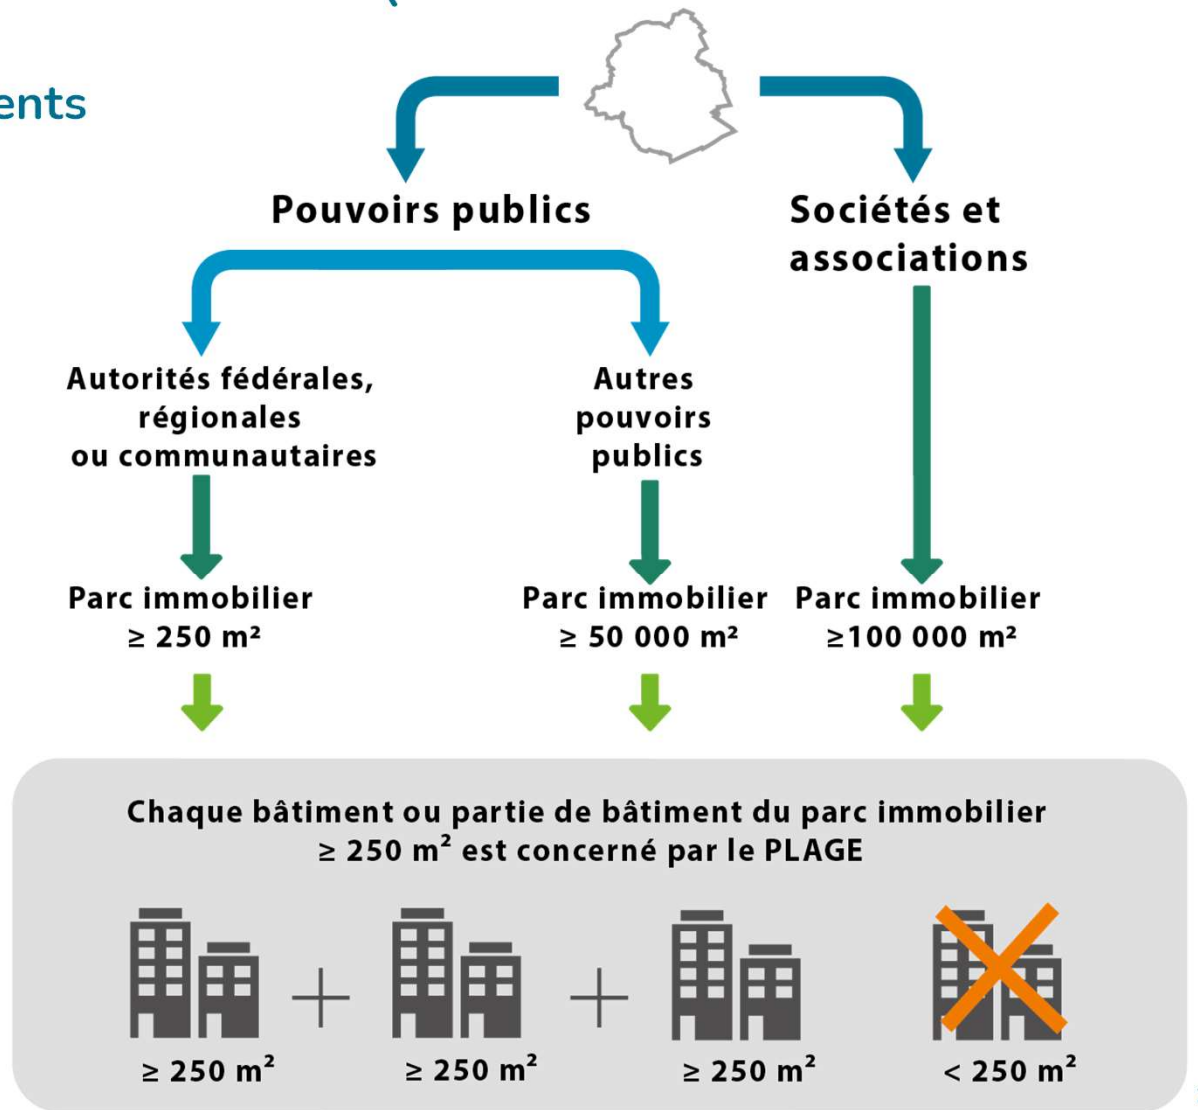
ents

Pouvoirs publics

Sociétés et associations

Autorités fédérales, régionales ou communautaires

Autres pouvoirs publics

Parc immobilier ≥ 250 m²

Parc immobilier ≥ 50 000 m²

Parc immobilier ≥100 000 m²

Chaque bâtiment ou partie de bâtiment du parc immobilier ≥ 250 m² est concerné par le PLAGE

≥ 250 m² + ≥ 250 m² + ≥ 250 m² < 250 m²